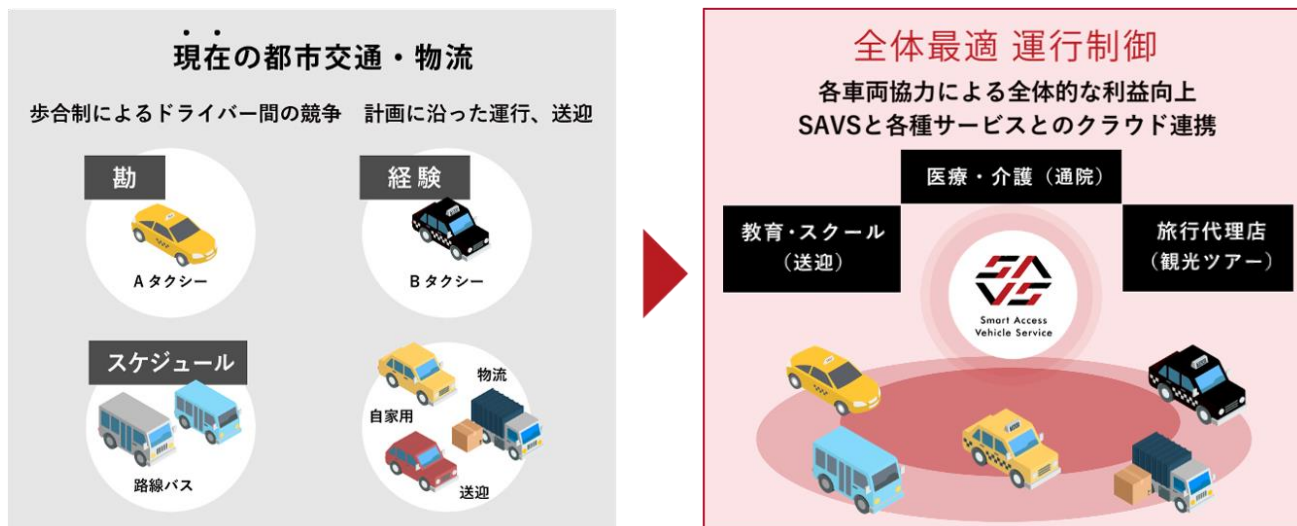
現在の都市交通・物流

歩合制によるドライバー間の競争　計画に沿った運行、送迎

勘

Aタクシー

経験

Bタクシー

スケジュール

路線バス

物流

自家用

送迎

全体最適 運行制御

各車両協力による全体的な利益向上
SAVSと各種サービスとのクラウド連携

医療・介護（通院）

教育・スクール
（送迎）

旅行代理店
（観光ツアー）

Smart Access
Vehicle Service